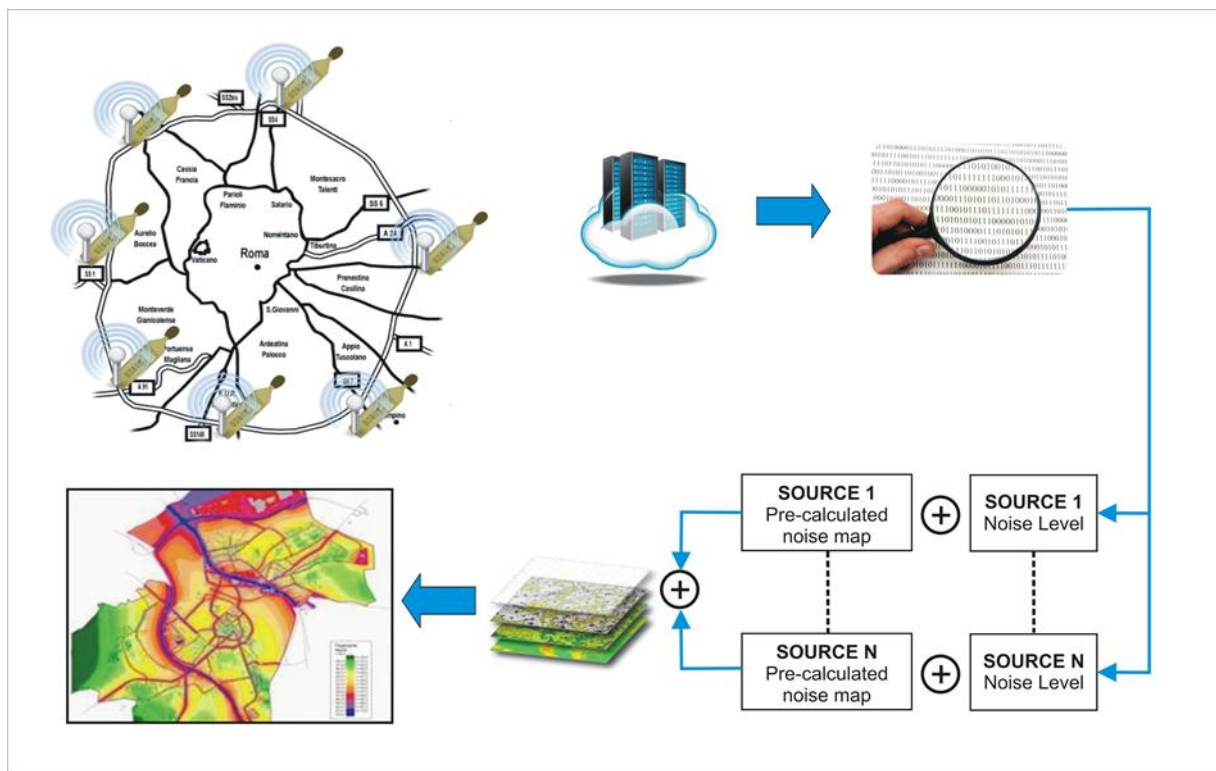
SS2bis

SS4

Cassia Francia

Parioli Flaminio

Salario

Montesacro Talenti

SS 5

Nomentano

A 24

Aurelio Boccea

Tiburtina

Vaticano

Roma

Prenestina Casilina

SS1

Monteverde Gianicolense

S.Giovanni

Portuense Magliana

Ardeatina Palocco

Appio Tuscolano

A1

A 91

SS7

SS148

Ciampino

SOURCE 1
Pre-calculated noise map

$\oplus$

SOURCE 1
Noise Level

$\oplus$

SOURCE N
Pre-calculated noise map

$\oplus$

SOURCE N
Noise Level